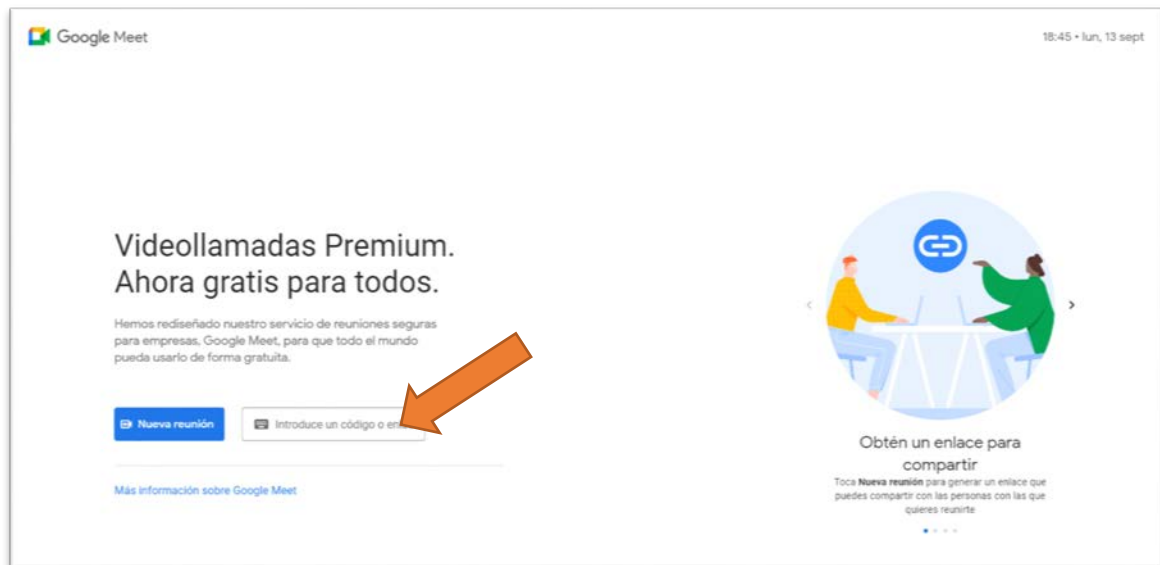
Google Meet

18:45 • lun, 13 sept

Videollamadas Premium.
Ahora gratis para todos.

Hemos rediseñado nuestro servicio de reuniones seguras para empresas, Google Meet, para que todo el mundo pueda usarlo de forma gratuita.

Nueva reunión

Introduce un código o en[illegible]

Más información sobre Google Meet

Obtén un enlace para compartir

Toca **Nueva reunión** para generar un enlace que puedes compartir con las personas con las que quieres reunirte